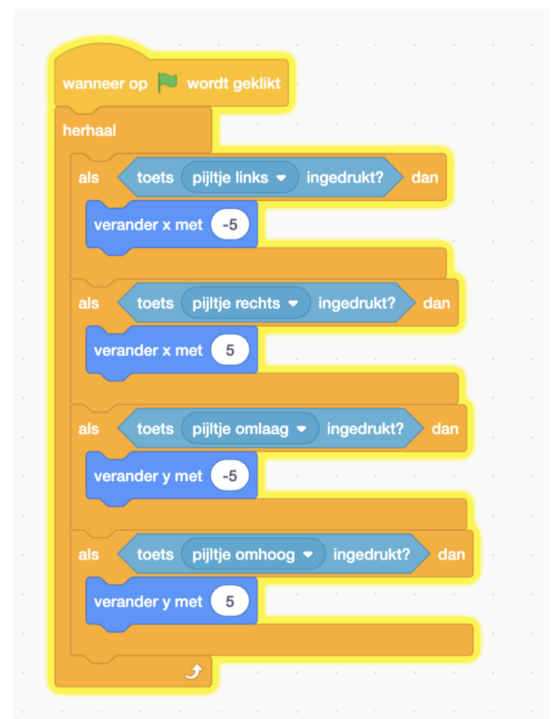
wanneer op wordt geklikt

herhaal

als toets pijltje links ingedrukt? dan

verander x met -5

als toets pijltje rechts ingedrukt? dan

verander x met 5

als toets pijltje omlaag ingedrukt? dan

verander y met -5

als toets pijltje omhoog ingedrukt? dan

verander y met 5